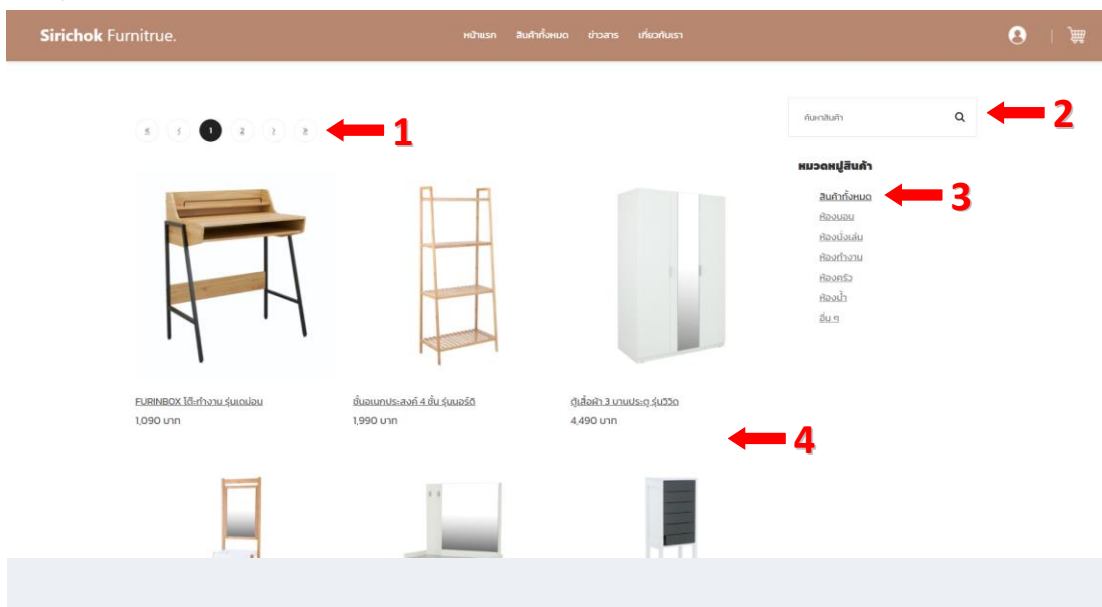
Sirichok Furnitrue.

หน้าแรก สินค้าทั้งหมด ข่าวสาร เกี่ยวกับเรา

« ‹ 1 2 › »

1

ค้นหาสินค้า

2

หมวดหมู่สินค้า

สินค้าทั้งหมด

3

ห้องนอน
ห้องนั่งเล่น
ห้องทำงาน
ห้องครัว
ห้องน้ำ
อื่น ๆ

FURINBOX โต๊ะทำงาน รุ่นเดม่อน
1,090 บาท

ชั้นอเนกประสงค์ 4 ชั้น รุ่นนอร์ดิ
1,990 บาท

ตู้เสื้อผ้า 3 บานประตู รุ่นวีวิด
4,490 บาท

4